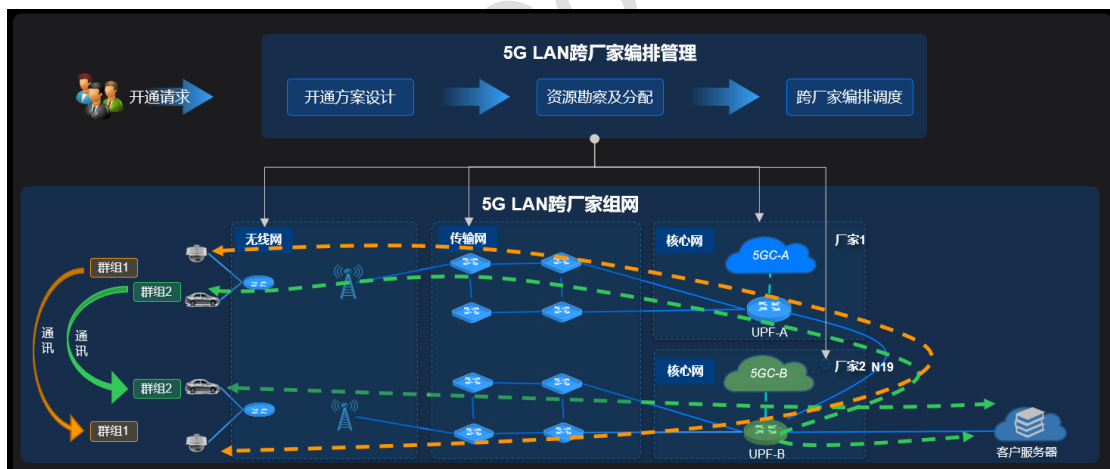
5G LAN跨厂家编排管理

开通请求

开通方案设计

资源勘察及分配

跨厂家编排调度

5G LAN跨厂家组网

无线网

传输网

核心网

厂家1

5GC-A

UPF-A

核心网

厂家2

N19

5GC-B

UPF-B

群组1

群组2

通讯

通讯

群组2

群组1

客户服务器